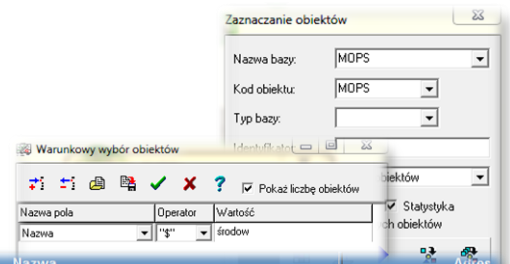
Zaznaczanie obiektów

Nazwa bazy: MOPS

Kod obiektu: MOPS

Typ bazy:

Identyfikator

biektów

Statystyka

ch obiektów

Warunkowy wybór obiektów

Pokaż liczbę obiektów

| Nazwa pola | Operator | Wartość |
|---|---|---|
| Nazwa | "$" | środow |

Nazwa

Adres